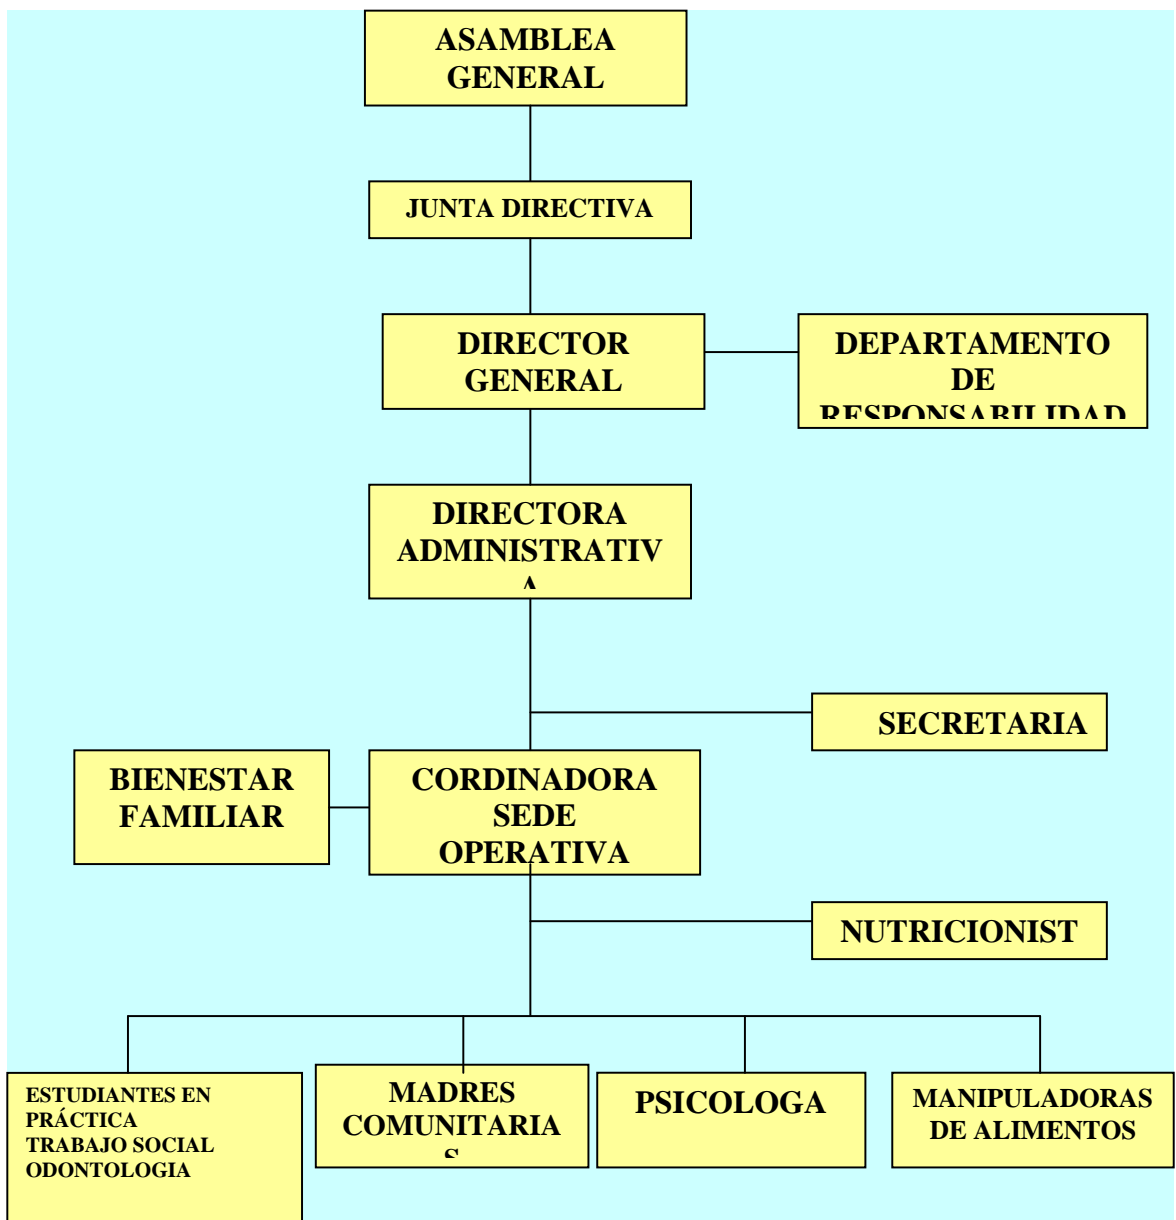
ASAMBLEA GENERAL

JUNTA DIRECTIVA

DIRECTOR GENERAL

DEPARTAMENTO DE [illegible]

DIRECTORA ADMINISTRATIV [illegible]

SECRETARIA

BIENESTAR FAMILIAR

CORDINADORA SEDE OPERATIVA

NUTRICIONIST

ESTUDIANTES EN PRÁCTICA TRABAJO SOCIAL ODONTOLOGIA

MADRES COMUNITARIA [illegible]

PSICOLOGA

MANIPULADORAS DE ALIMENTOS